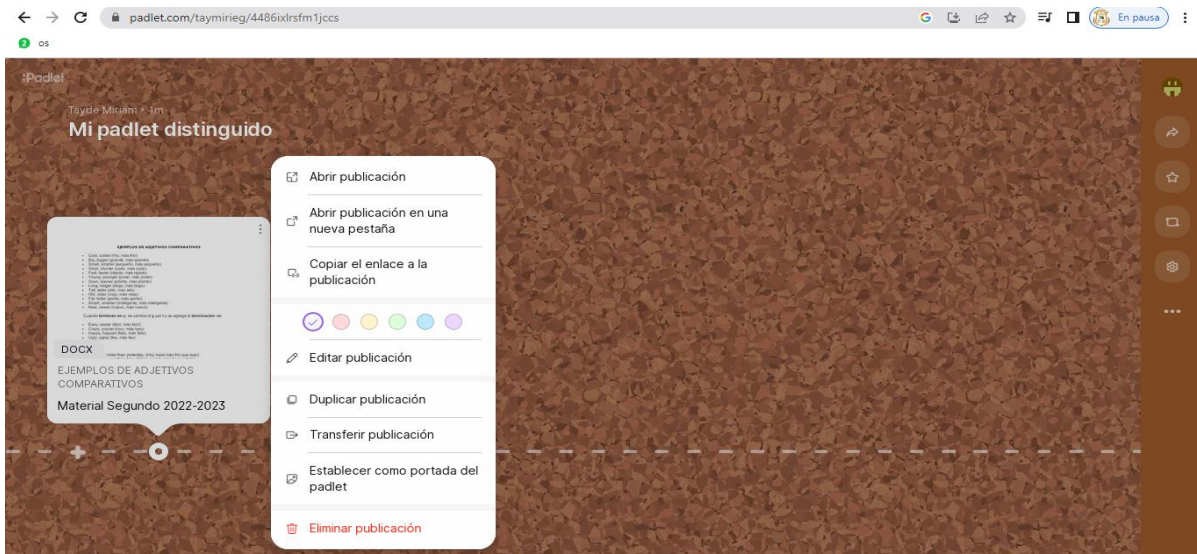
padlet.com/taymirieg/4486ixlrsfm1jccs

En pausa

os

Padlet

Tayde Miriam • 1m

Mi padlet distinguido

EJEMPLOS DE ADJETIVOS COMPARATIVOS

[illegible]

DOCX

EJEMPLOS DE ADJETIVOS COMPARATIVOS

Material Segundo 2022-2023

Abrir publicación

Abrir publicación en una nueva pestaña

Copiar el enlace a la publicación

Editar publicación

Duplicar publicación

Transferir publicación

Establecer como portada del padlet

Eliminar publicación